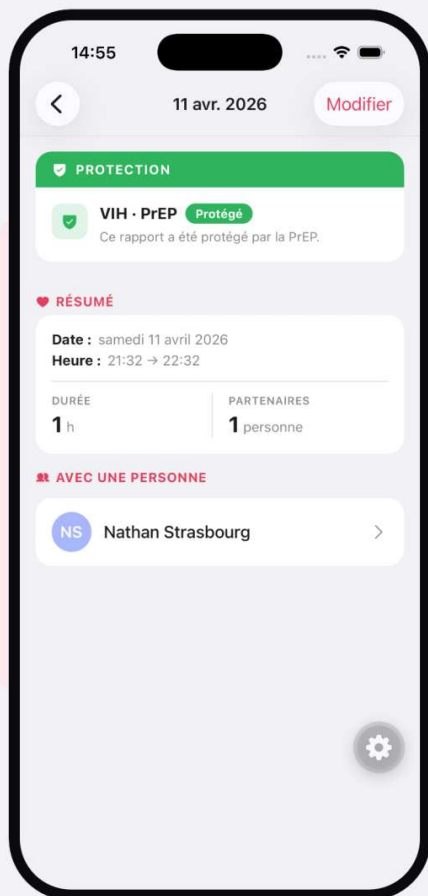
14:55

<

11 avr. 2026

Modifier

PROTECTION

VIH · PrEP Protégé

Ce rapport a été protégé par la PrEP.

RÉSUMÉ

Date : samedi 11 avril 2026

Heure : 21:32 → 22:32

DURÉE

1 h

PARTENAIRES

1 personne

AVEC UNE PERSONNE

NS Nathan Strasbourg >